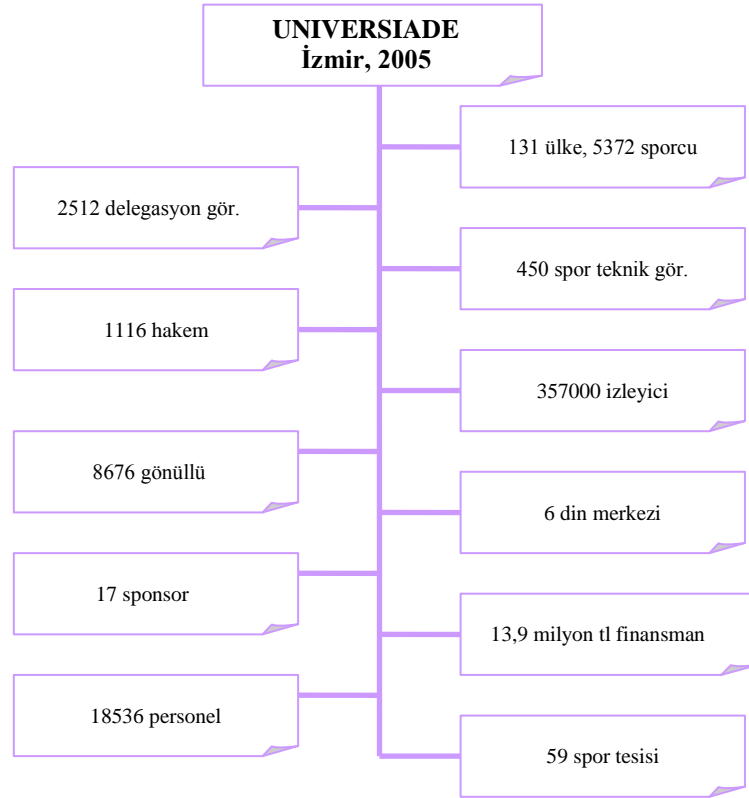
UNIVERSIADE
İzmir, 2005

131 ülke, 5372 sporcu

2512 delegasyon gör.

450 spor teknik gör.

1116 hakem

357000 izleyici

8676 gönüllü

6 din merkezi

17 sponsor

13,9 milyon tl finansman

18536 personel

59 spor tesisi